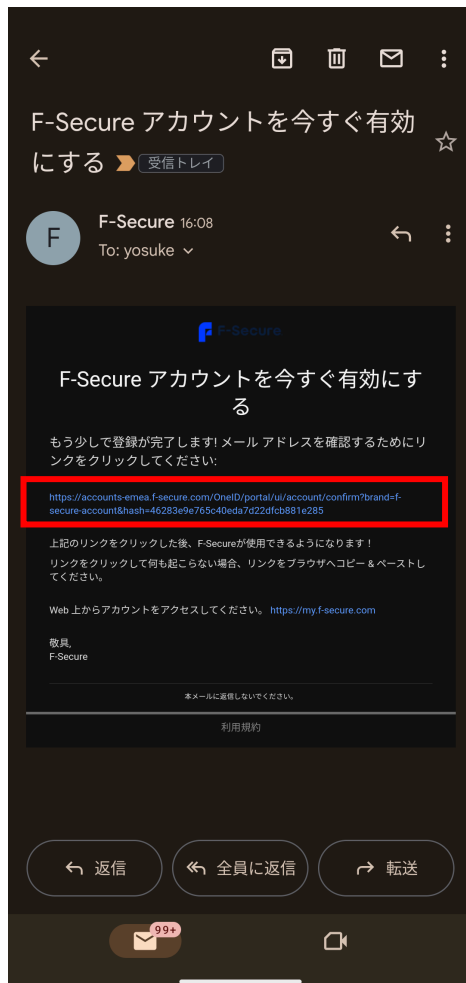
F-Secure アカウントを今すぐ有効にする 受信トレイ

F F-Secure 16:08
To: yosuke

F-Secure

F-Secure アカウントを今すぐ有効にする

もう少しで登録が完了します! メール アドレスを確認するためにリンクをクリックしてください:

https://accounts-emea.f-secure.com/OneID/portal/ui/account/confirm?brand=f-secure-account&hash=46283e9e765c40eda7d22dfcb881e285

上記のリンクをクリックした後、F-Secureが使用できるようになります！

リンクをクリックして何も起こらない場合、リンクをブラウザへコピー＆ペーストしてください。

Web 上からアカウントをアクセスしてください。 https://my.f-secure.com

敬具,
F-Secure

本メールに返信しないでください。

利用規約

返信

全員に返信

転送

99+